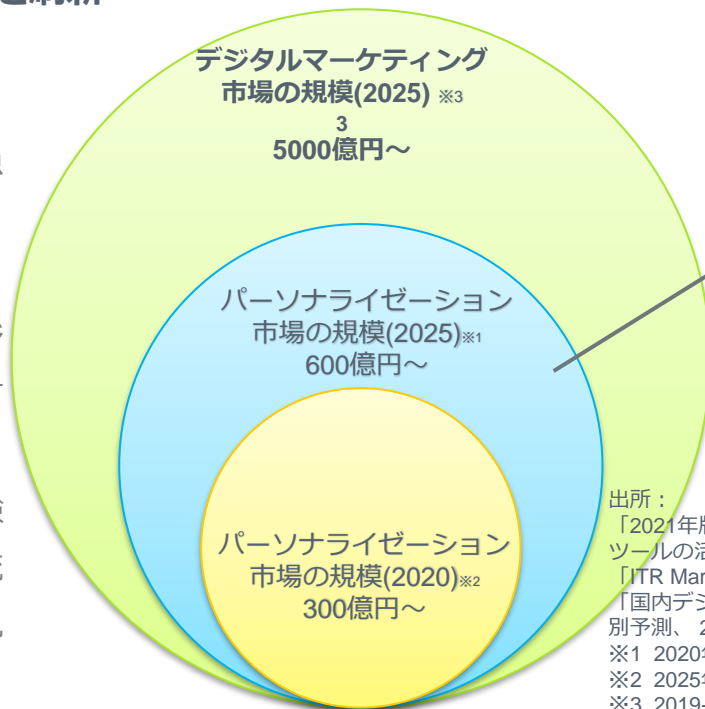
デジタルマーケティング
市場の規模(2025) ※3
3
5000億円～

パーソナライゼーション
市場の規模(2025)※1
600億円～

パーソナライゼーション
市場の規模(2020)※2
300億円～

出所：
「2021年版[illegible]
ツールの活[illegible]
「ITR Mar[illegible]
「国内デジ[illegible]
別予測、 2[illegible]
※1 2020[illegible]
※2 2025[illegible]
※3 2019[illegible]